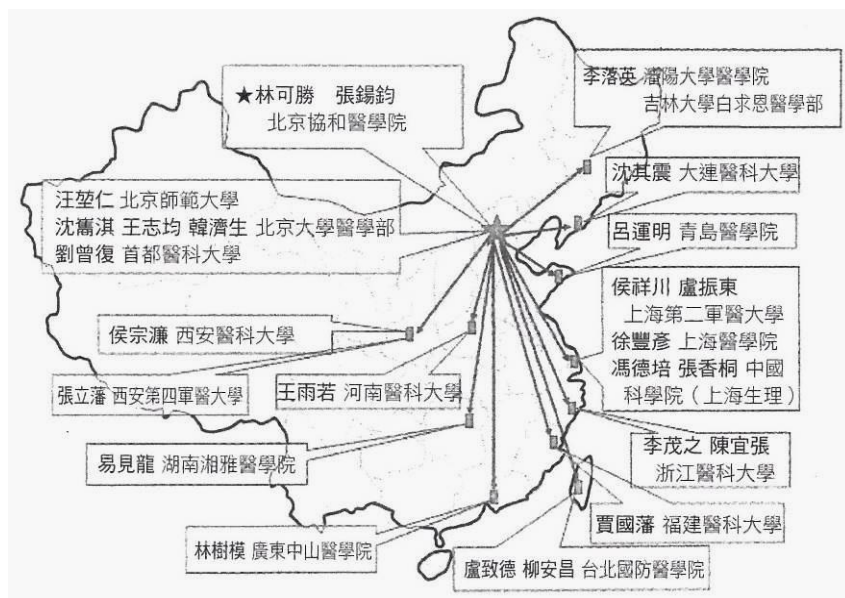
★林可勝 張錫鈞
北京協和醫學院

李落英 瀋陽大學醫學院
吉林大學白求恩醫學部

沈其震 大連醫科大學

汪堃仁 北京師範大學
沈寯淇 王志均 韓濟生 北京大學醫學部
劉曾復 首都醫科大學

呂運明 青島醫學院

侯祥川 盧振東
上海第二軍醫大學
徐豐彥 上海醫學院
馮德培 張香桐 中國科學院（上海生理）

侯宗濂 西安醫科大學

張立藩 西安第四軍醫大學

王雨若 河南醫科大學

李茂之 陳宜張
浙江醫科大學

易見龍 湖南湘雅醫學院

賈國藩 福建醫科大學

林樹模 廣東中山醫學院

盧致德 柳安昌 台北國防醫學院